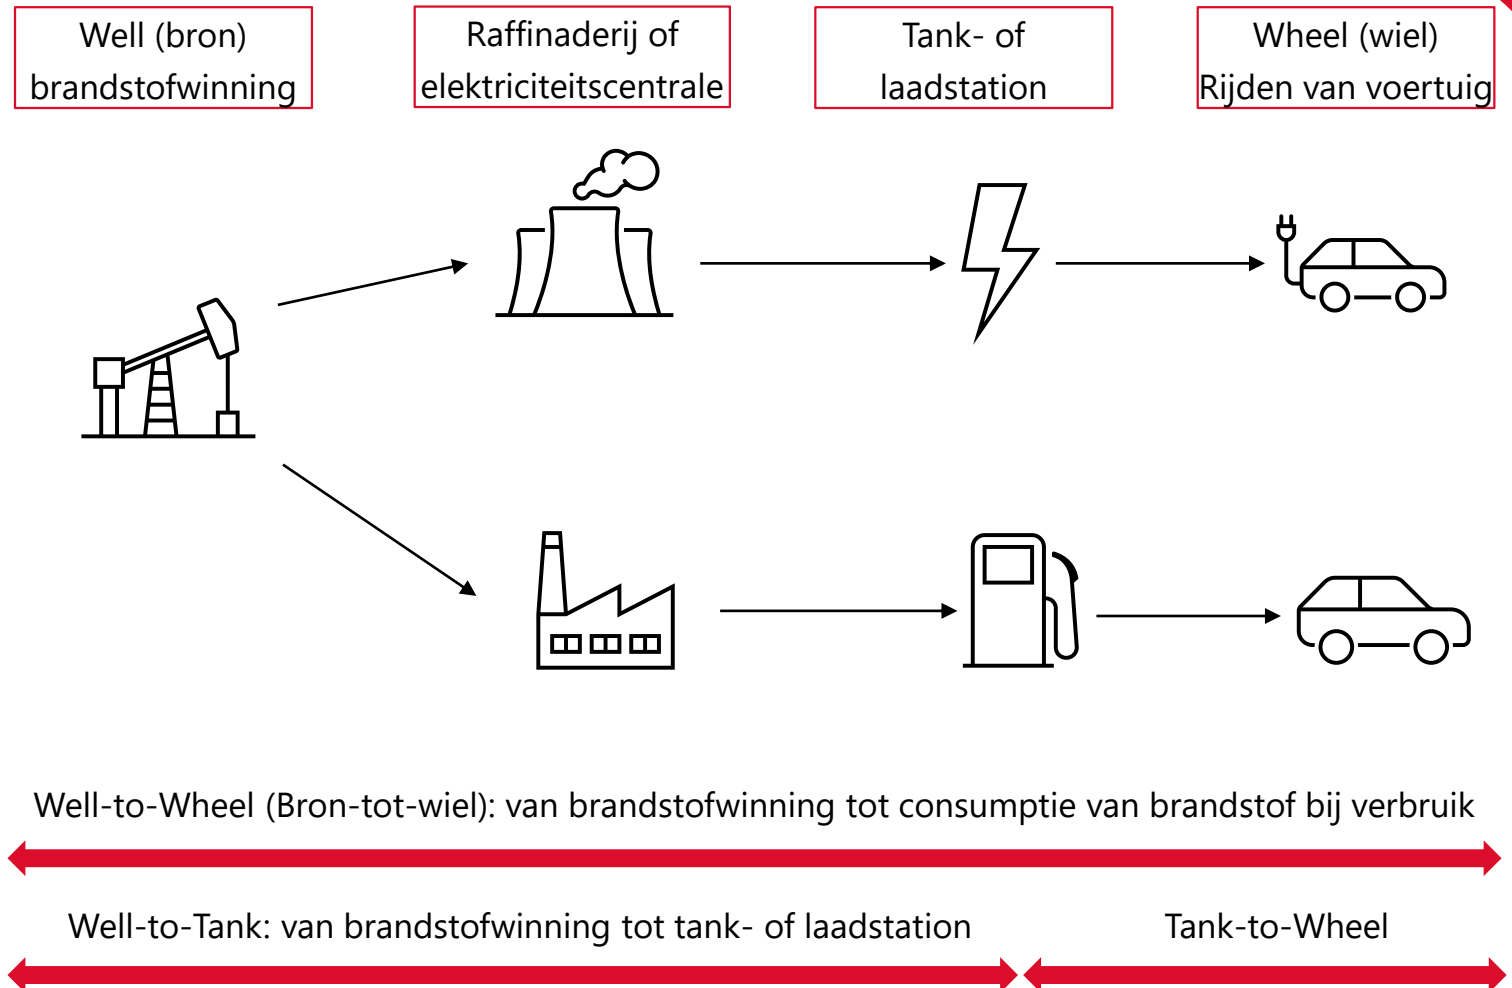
Well (bron)
brandstofwinning

Raffinaderij of
elektriciteitscentrale

Tank- of
laadstation

Wheel (wiel)
Rijden van voertuig

Well-to-Wheel (Bron-tot-wiel): van brandstofwinning tot consumptie van brandstof bij verbruik

Well-to-Tank: van brandstofwinning tot tank- of laadstation

Tank-to-Wheel